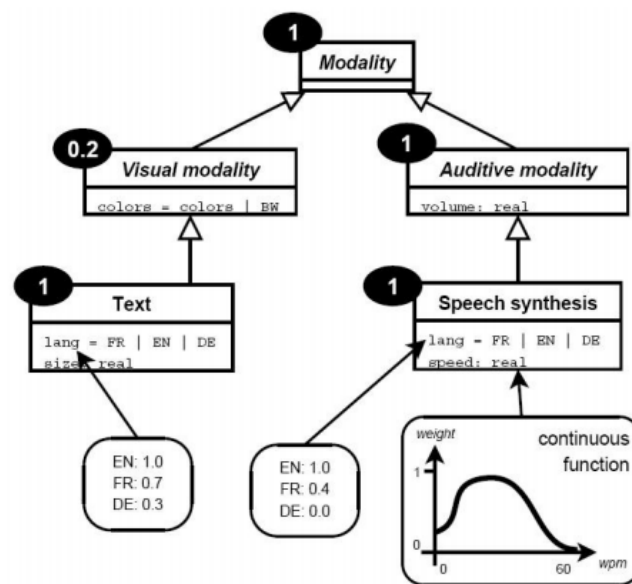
1
Modality

0.2
Visual modality
colors = colors | BW

1
Auditive modality
volume: real

1
Text
lang = FR | EN | DE
size: real

1
Speech synthesis
lang = FR | EN | DE
speed: real

EN: 1.0
FR: 0.7
DE: 0.3

EN: 1.0
FR: 0.4
DE: 0.0

weight
continuous function
1
0
0
60
wpm